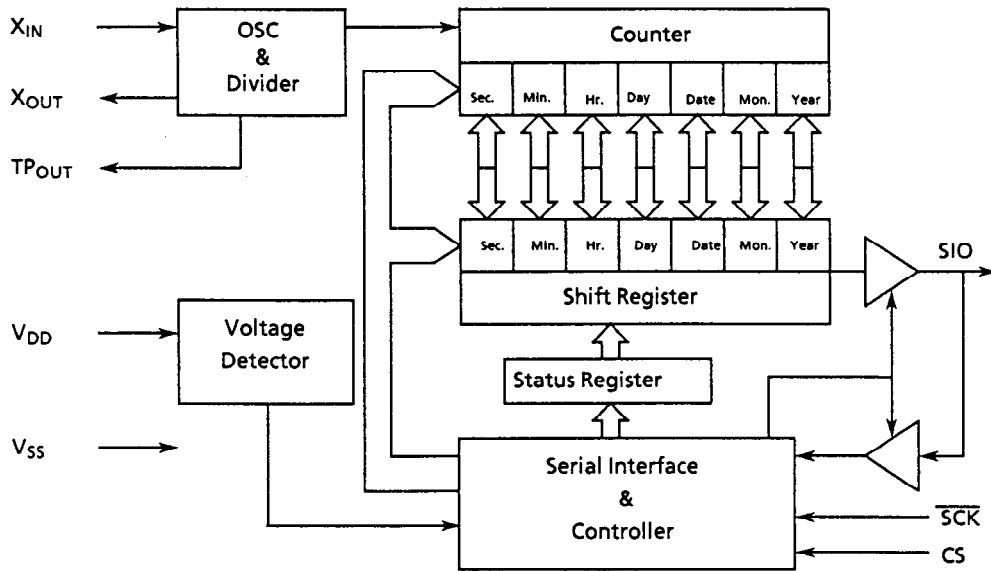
$X_{IN}$
$X_{OUT}$
$TP_{OUT}$
OSC & Divider
Counter
Sec. Min. Hr. Day Date Mon. Year
Sec. Min. Hr. Day Date Mon. Year
Shift Register
SIO
$V_{DD}$
Voltage Detector
Status Register
$V_{SS}$
Serial Interface & Controller
$\overline{SCK}$
CS